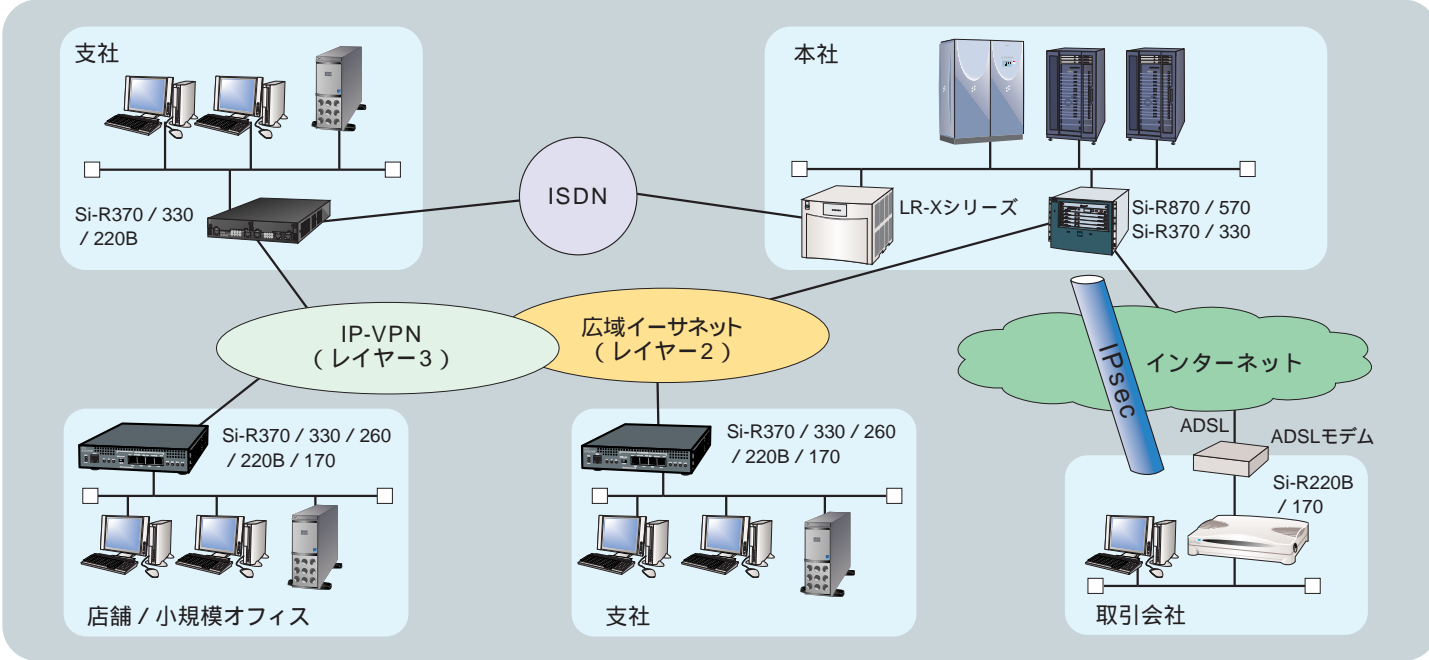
支社

Si-R370 / 330 / 220B

ISDN

本社

LR-Xシリーズ

Si-R870 / 570
Si-R370 / 330

IP-VPN
（レイヤー3）

広域イーサネット
（レイヤー2）

IPsec

インターネット

ADSL

ADSLモデム

Si-R220B / 170

Si-R370 / 330 / 260 / 220B / 170

店舗 / 小規模オフィス

Si-R370 / 330 / 260 / 220B / 170

支社

取引会社